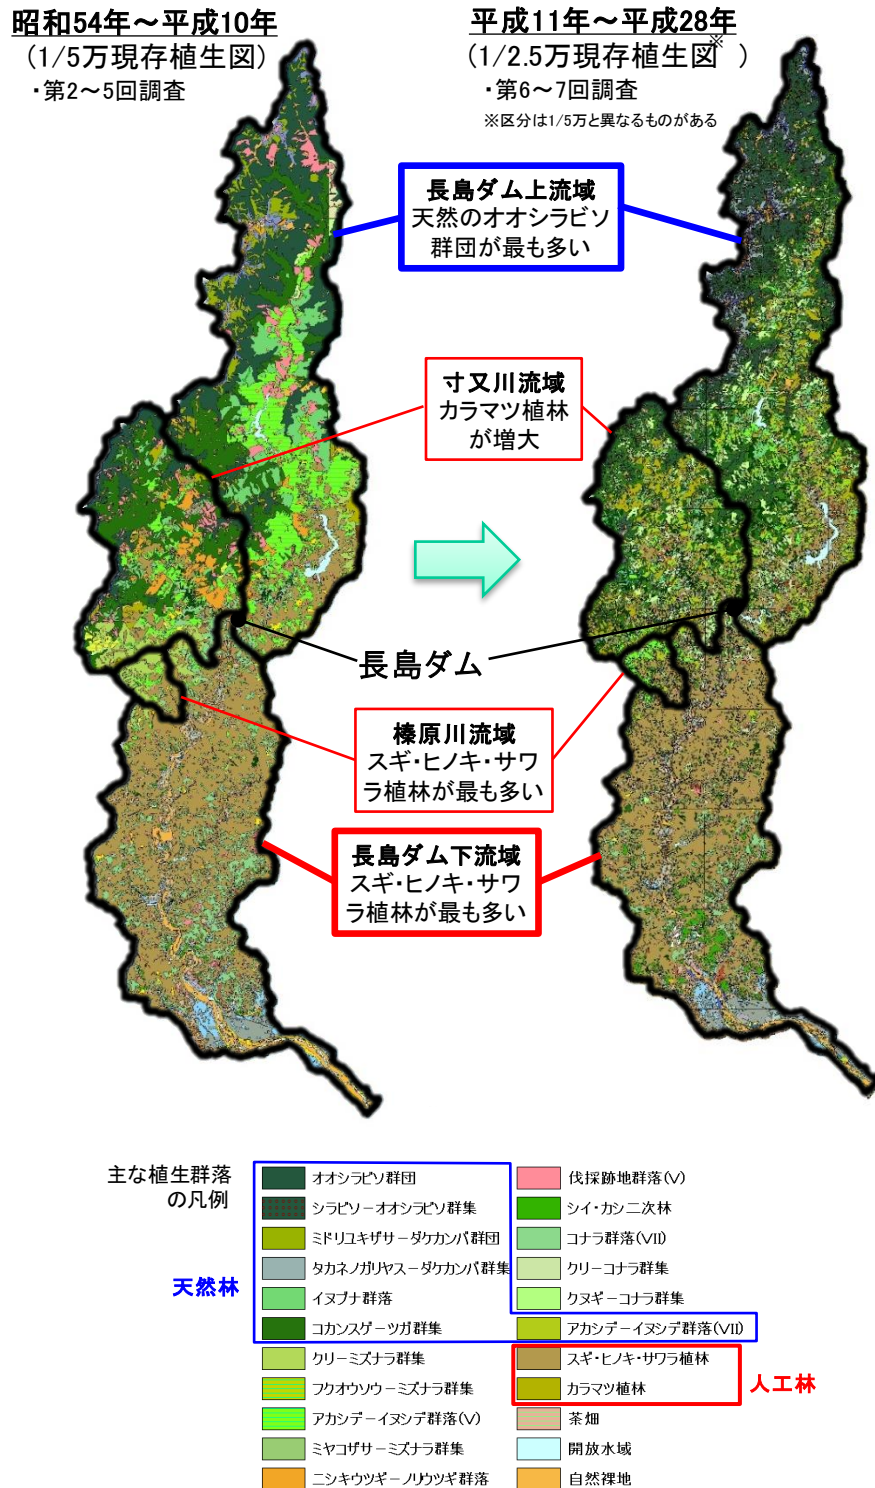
昭和54年～平成10年
（1/5万現存植生図）
・第2～5回調査

平成11年～平成28年
（1/2.5万現存植生図※）
・第6～7回調査
※区分は1/5万と異なるものがある

長島ダム上流域
天然のオオシラビソ群団が最も多い

寸又川流域
カラマツ植林が増大

長島ダム

榛原川流域
スギ・ヒノキ・サワラ植林が最も多い

長島ダム下流域
スギ・ヒノキ・サワラ植林が最も多い

主な植生群落の凡例

天然林

オオシラビソ群団
シラビソーオオシラビソ群集
ミドリユキザサーダケカンバ群団
タカネノガリヤスーダケカンバ群集
イヌブナ群落
コカンスゲーツガ群集
クリーミズナラ群集
フクオウソウーミズナラ群集
アカシデーイヌシデ群落（V）
ミヤコザサーミズナラ群集
ニシキウツギーノリウツギ群落

伐採跡地群落（V）
シイ・カシ二次林
コナラ群落（VII）
クリーコナラ群集
クヌギーコナラ群集
アカシデーイヌシデ群落（VII）
スギ・ヒノキ・サワラ植林
カラマツ植林
茶畑
開放水域
自然裸地

人工林